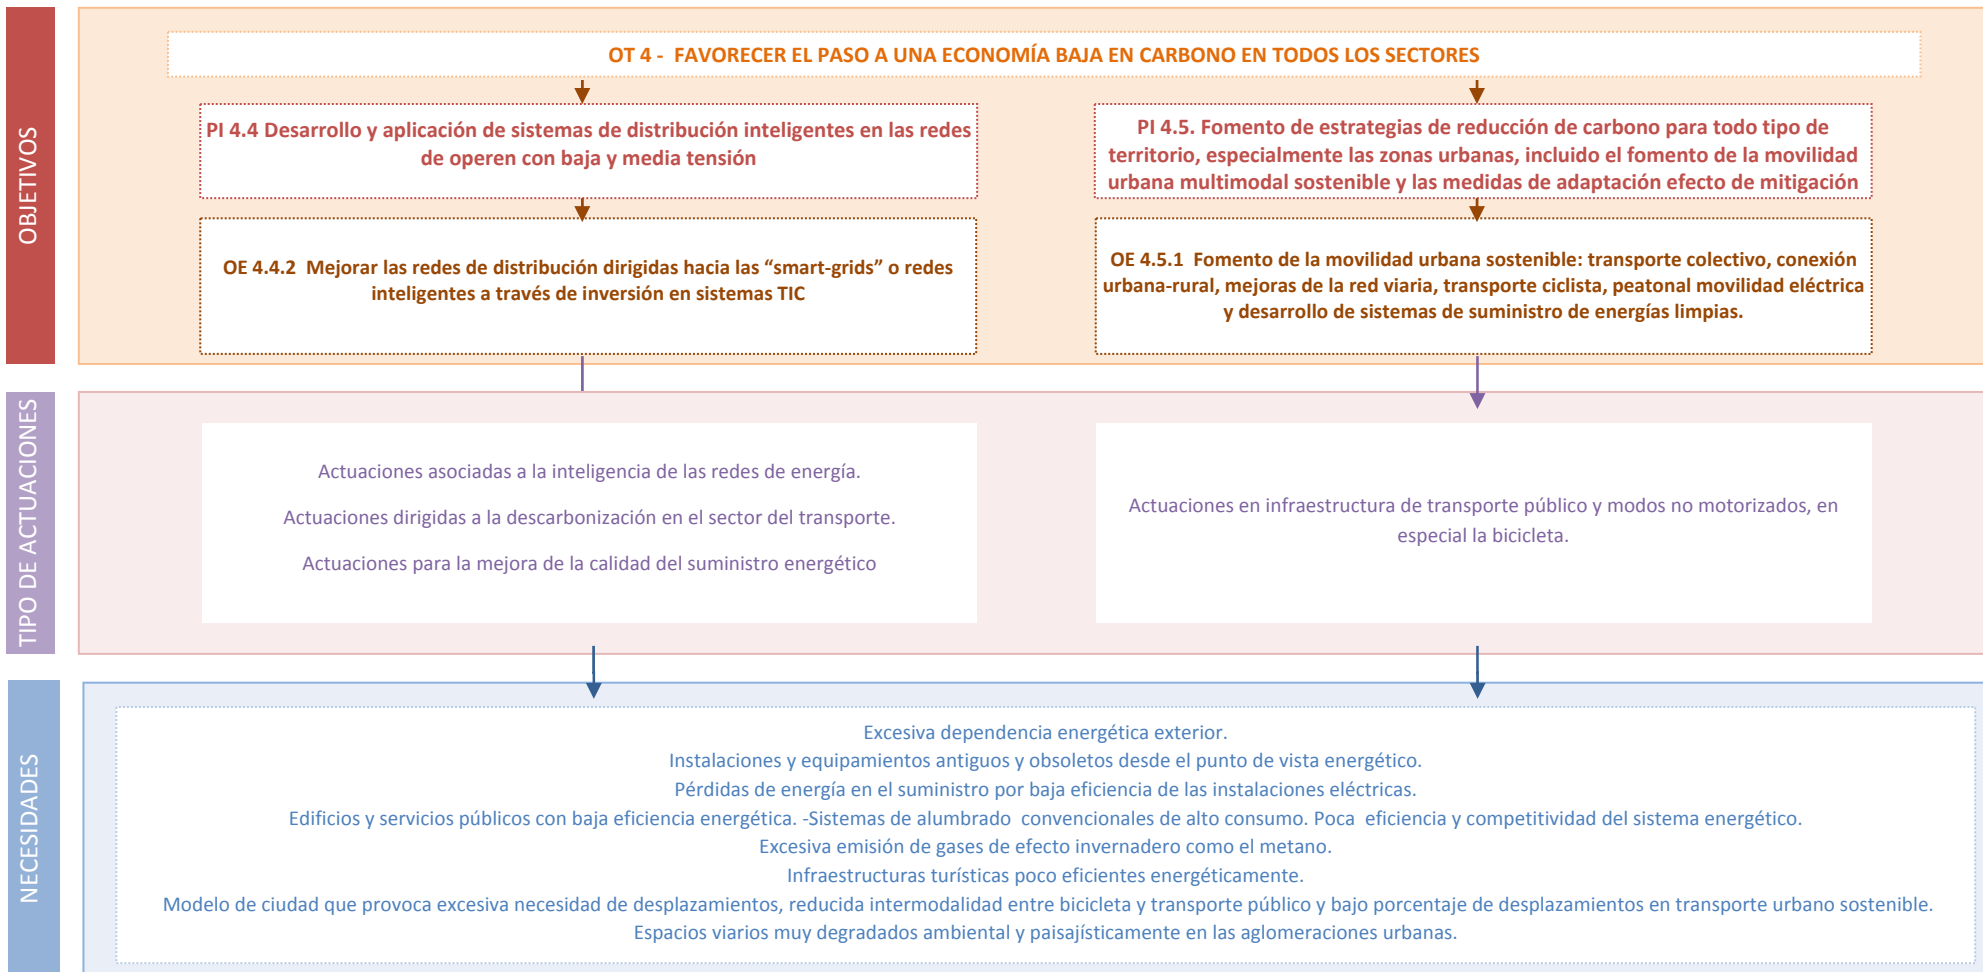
OBJETIVOS

OT 4 - FAVORECER EL PASO A UNA ECONOMÍA BAJA EN CARBONO EN TODOS LOS SECTORES

PI 4.4 Desarrollo y aplicación de sistemas de distribución inteligentes en las redes de operen con baja y media tensión

OE 4.4.2 Mejorar las redes de distribución dirigidas hacia las “smart-grids” o redes inteligentes a través de inversión en sistemas TIC

PI 4.5. Fomento de estrategias de reducción de carbono para todo tipo de territorio, especialmente las zonas urbanas, incluido el fomento de la movilidad urbana multimodal sostenible y las medidas de adaptación efecto de mitigación

OE 4.5.1 Fomento de la movilidad urbana sostenible: transporte colectivo, conexión urbana-rural, mejoras de la red viaria, transporte ciclista, peatonal movilidad eléctrica y desarrollo de sistemas de suministro de energías limpias.

TIPO DE ACTUACIONES

Actuaciones asociadas a la inteligencia de las redes de energía.

Actuaciones dirigidas a la descarbonización en el sector del transporte.

Actuaciones para la mejora de la calidad del suministro energético

Actuaciones en infraestructura de transporte público y modos no motorizados, en especial la bicicleta.

NECESIDADES

Excesiva dependencia energética exterior.
Instalaciones y equipamientos antiguos y obsoletos desde el punto de vista energético.
Pérdidas de energía en el suministro por baja eficiencia de las instalaciones eléctricas.
Edificios y servicios públicos con baja eficiencia energética. -Sistemas de alumbrado convencionales de alto consumo. Poca eficiencia y competitividad del sistema energético.
Excesiva emisión de gases de efecto invernadero como el metano.
Infraestructuras turísticas poco eficientes energéticamente.
Modelo de ciudad que provoca excesiva necesidad de desplazamientos, reducida intermodalidad entre bicicleta y transporte público y bajo porcentaje de desplazamientos en transporte urbano sostenible.
Espacios viarios muy degradados ambiental y paisajísticamente en las aglomeraciones urbanas.